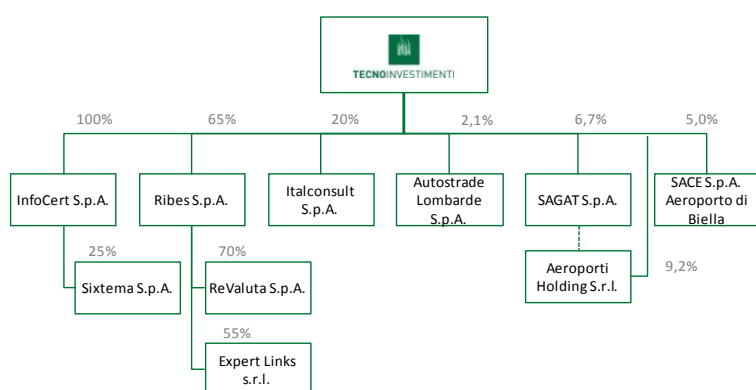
TECNOINVESTIMENTI

100%

65%

20%

2,1%

6,7%

5,0%

InfoCert S.p.A.

Ribes S.p.A.

Italconsult S.p.A.

Autostrade Lombarde S.p.A.

SAGAT S.p.A.

SACE S.p.A. Aeroporto di Biella

25%

Sixtema S.p.A.

70%

ReValuta S.p.A.

Aeroporti Holding S.r.l.

9,2%

55%

Expert Links s.r.l.